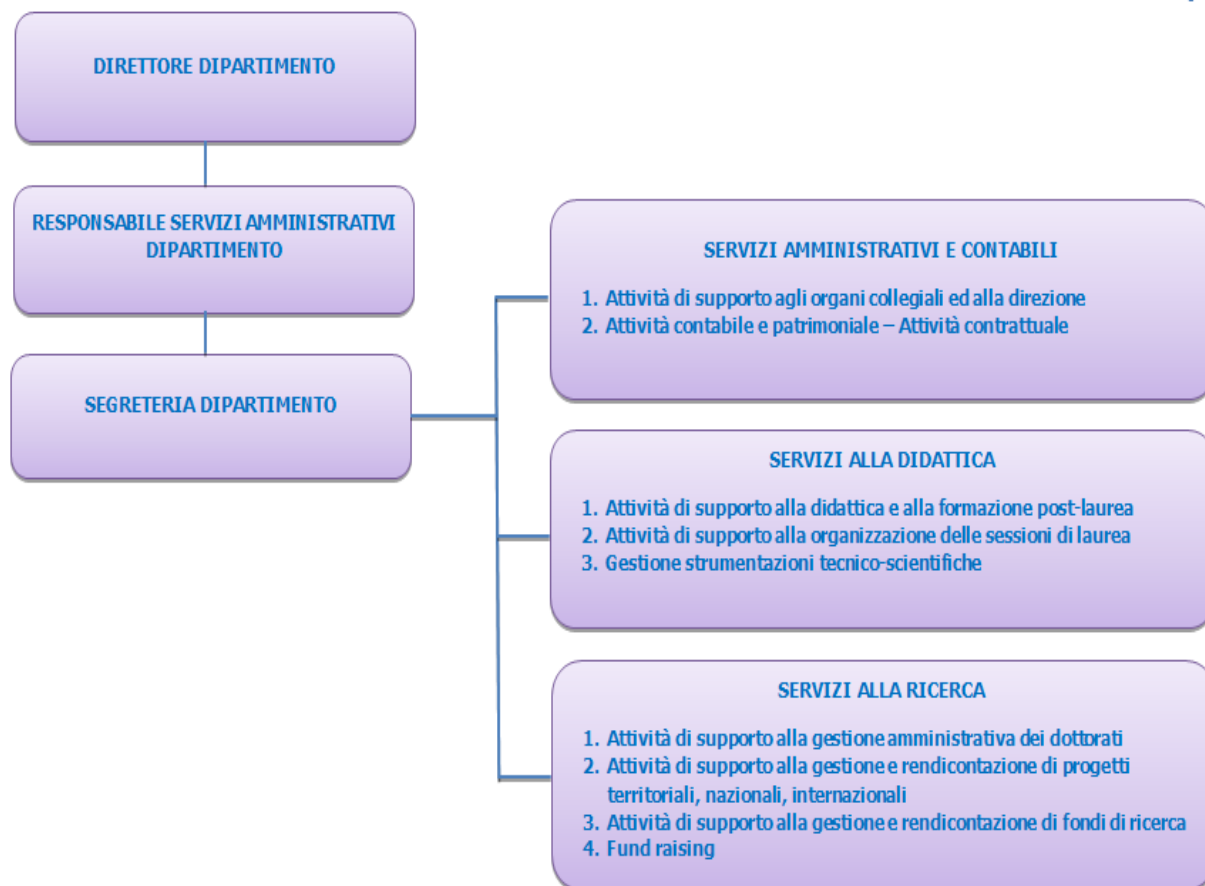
DIRETTORE DIPARTIMENTO

RESPONSABILE SERVIZI AMMINISTRATIVI DIPARTIMENTO

SEGRETERIA DIPARTIMENTO

SERVIZI AMMINISTRATIVI E CONTABILI

1. Attività di supporto agli organi collegiali ed alla direzione
2. Attività contabile e patrimoniale – Attività contrattuale

SERVIZI ALLA DIDATTICA

1. Attività di supporto alla didattica e alla formazione post-laurea
2. Attività di supporto alla organizzazione delle sessioni di laurea
3. Gestione strumentazioni tecnico-scientifiche

SERVIZI ALLA RICERCA

1. Attività di supporto alla gestione amministrativa dei dottorati
2. Attività di supporto alla gestione e rendicontazione di progetti territoriali, nazionali, internazionali
3. Attività di supporto alla gestione e rendicontazione di fondi di ricerca
4. Fund raising